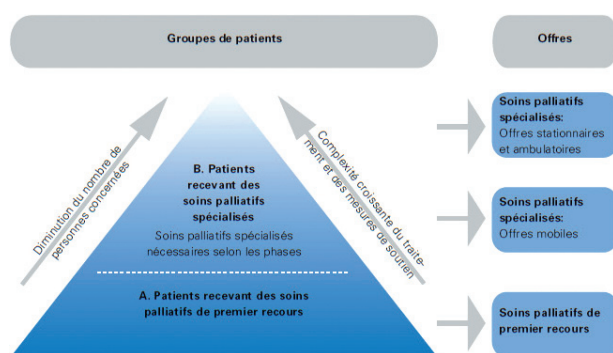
Groupes de patients

Offres

Diminution du nombre de personnes concernées

Complexité croissante du traitement et des mesures de soutien

B. Patients recevant des soins palliatifs spécialisés

Soins palliatifs spécialisés nécessaires selon les phases

A. Patients recevant des soins palliatifs de premier recours

Soins palliatifs spécialisés: Offres stationnaires et ambulatoires

Soins palliatifs spécialisés: Offres mobiles

Soins palliatifs de premier recours